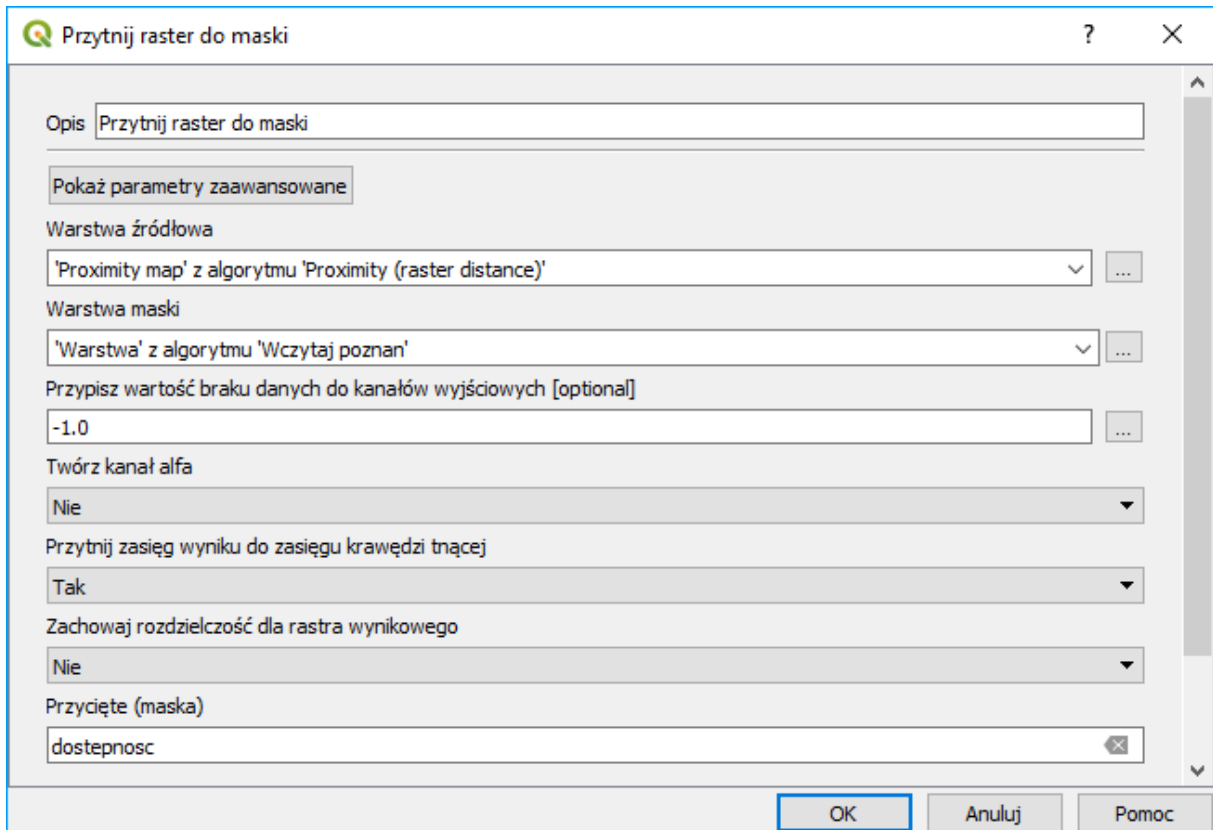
Przytnij raster do maski

?

Opis Przytnij raster do maski

Pokaż parametry zaawansowane

Warstwa źródłowa

'Proximity map' z algorytmu 'Proximity (raster distance)'

...

Warstwa maski

'Warstwa' z algorytmu 'Wczytaj poznan'

...

Przypisz wartość braku danych do kanałów wyjściowych [optional]

-1.0

...

Twórz kanał alfa

Nie

Przytnij zasięg wyniku do zasięgu krawędzi tnącej

Tak

Zachowaj rozdzielczość dla rastra wynikowego

Nie

Przycięte (maska)

dostepnosc

OK

Anuluj

Pomoc